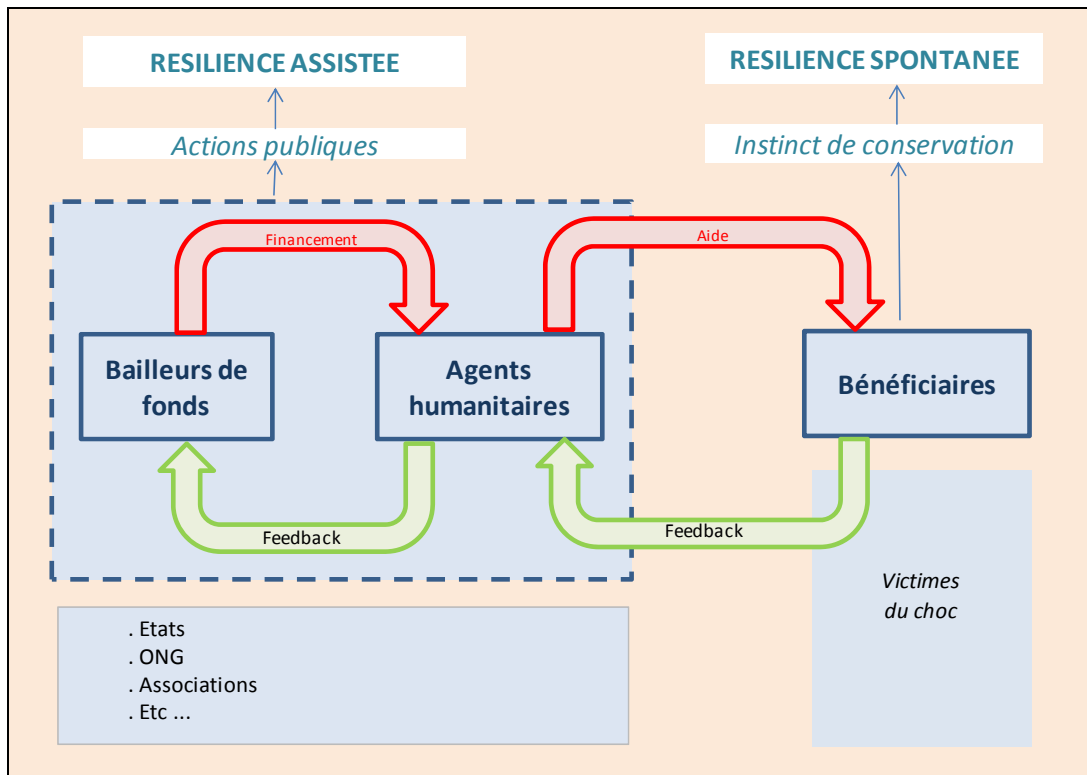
RESILIENCE ASSISTEE

Actions publiques

RESILIENCE SPONTANEE

Instinct de conservation

Financement

Aide

Bailleurs de fonds

Agents humanitaires

Bénéficiaires

Feedback

Feedback

Victimes du choc

. Etats
. ONG
. Associations
. Etc ...